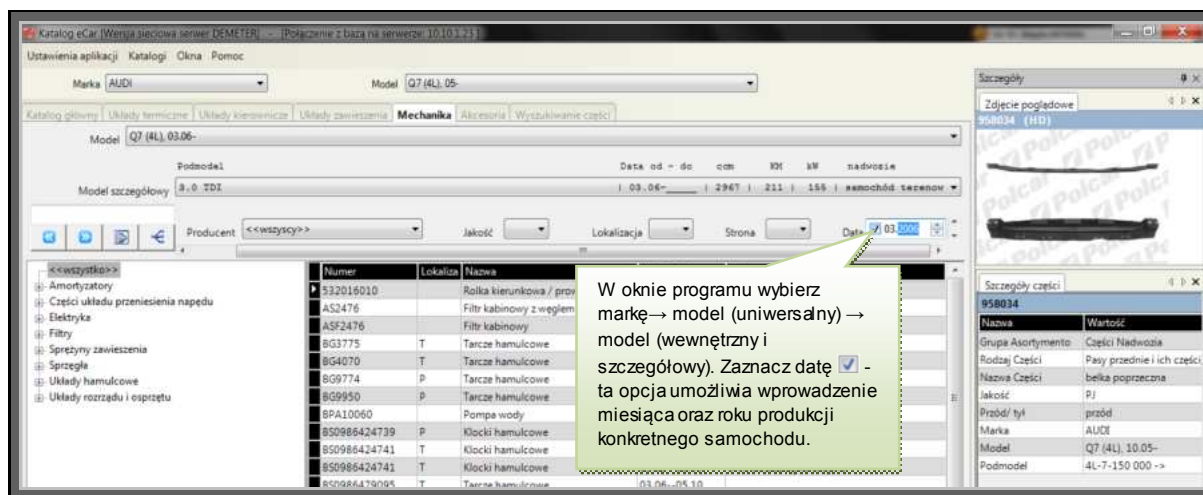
Katalog eCar [Wersja sieciowa serwer DEMETER] - [Połączenie z bazą na serwerze: 10.10.1.23]

Ustawienia aplikacji Katalogi Okna Pomoc

Marka AUDI

Model Q7 (4L), 05-

Katalog główny | Układy termiczne | Układy kierownicze | Układy zawieszenia | Mechanika | Akcesoria | Wyszukiwanie części

Model Q7 (4L), 03.06-

Podmodel Data od - do ccm KM kW nadwozie

Model szczegółowy 3.0 TDI | 03.06-\_\_\_\_ | 2967 | 211 | 155 | samochód terenow

Producent <<wszyscy>> Jakość Lokalizacja Strona Data 03.2006

<<wszystko>>
Amortyzatory
Części układu przeniesienia napędu
Elektryka
Filtry
Sprężyny zawieszenia
Sprzęgła
Układy hamulcowe
Układy rozrządu i osprzętu

| Numer | Lokaliza | Nazwa |
|---|---|---|
| 532016010 | | Rolka kierunkowa / prow |
| AS2476 | | Filtr kabinowy z węglem |
| ASF2476 | | Filtr kabinowy |
| BG3775 | T | Tarcze hamulcowe |
| BG4070 | T | Tarcze hamulcowe |
| BG9774 | P | Tarcze hamulcowe |
| BG9950 | P | Tarcze hamulcowe |
| BPA10060 | | Pompa wody |
| BS0986424739 | P | Klocki hamulcowe |
| BS0986424741 | T | Klocki hamulcowe |
| BS0986424741 | T | Klocki hamulcowe |
| BS0986479095 | T | Tarcze hamulcowe 03.06--05.10 |

W oknie programu wybierz markę→ model (uniwersalny) → model (wewnętrzny i szczegółowy). Zaznacz datę ☑ - ta opcja umożliwia wprowadzenie miesiąca oraz roku produkcji konkretnego samochodu.

Szczegóły

Zdjęcie poglądowe

958034 (HD)

Szczegóły części

958034

| Nazwa | Wartość |
|---|---|
| Grupa Asortymentu | Części Nadwozia |
| Rodzaj Części | Pasy przednie i ich części |
| Nazwa Części | belka poprzeczna |
| Jakość | PJ |
| Przód/ tył | przód |
| Marka | AUDI |
| Model | Q7 (4L), 10.05- |
| Podmodel | 4L-7-150 000 -> |